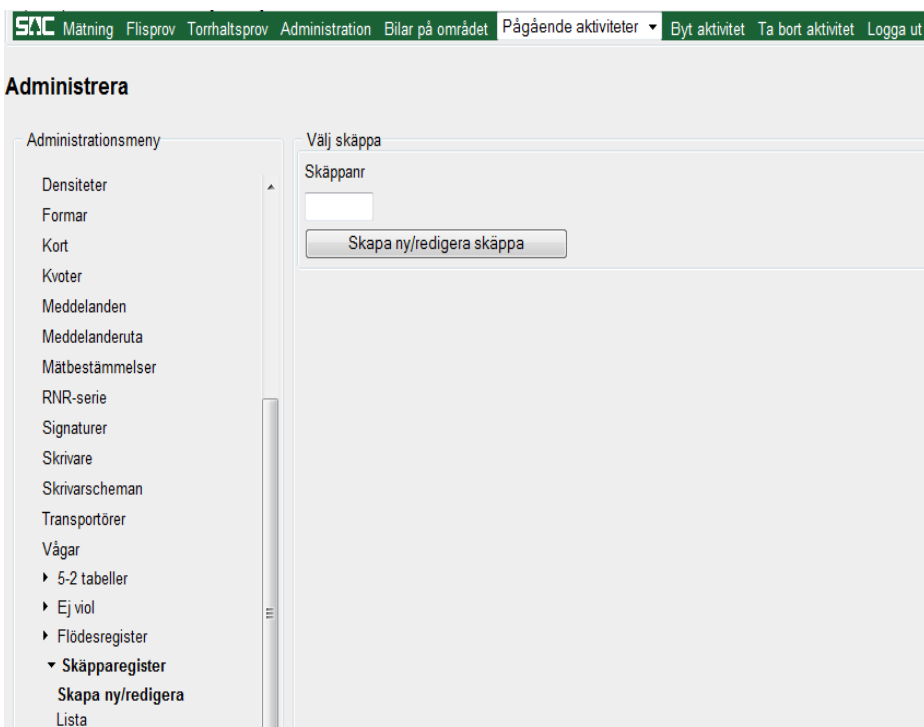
SDC Mätning Flisprov Torrhaltsprov Administration Bilar på området Pågående aktiviteter Byt aktivitet Ta bort aktivitet Logga ut

Administrera

Administrationsmeny

Densiteter
Formar
Kort
Kvoter
Meddelanden
Meddelanderuta
Mätbestämmelser
RNR-serie
Signaturer
Skrivare
Skrivarscheman
Transportörer
Vågar
5-2 tabeller
Ej viol
Flödesregister
Skäpparegister
Skapa ny/redigera
Lista

Välj skäppa

Skäppanr

Skapa ny/redigera skäppa